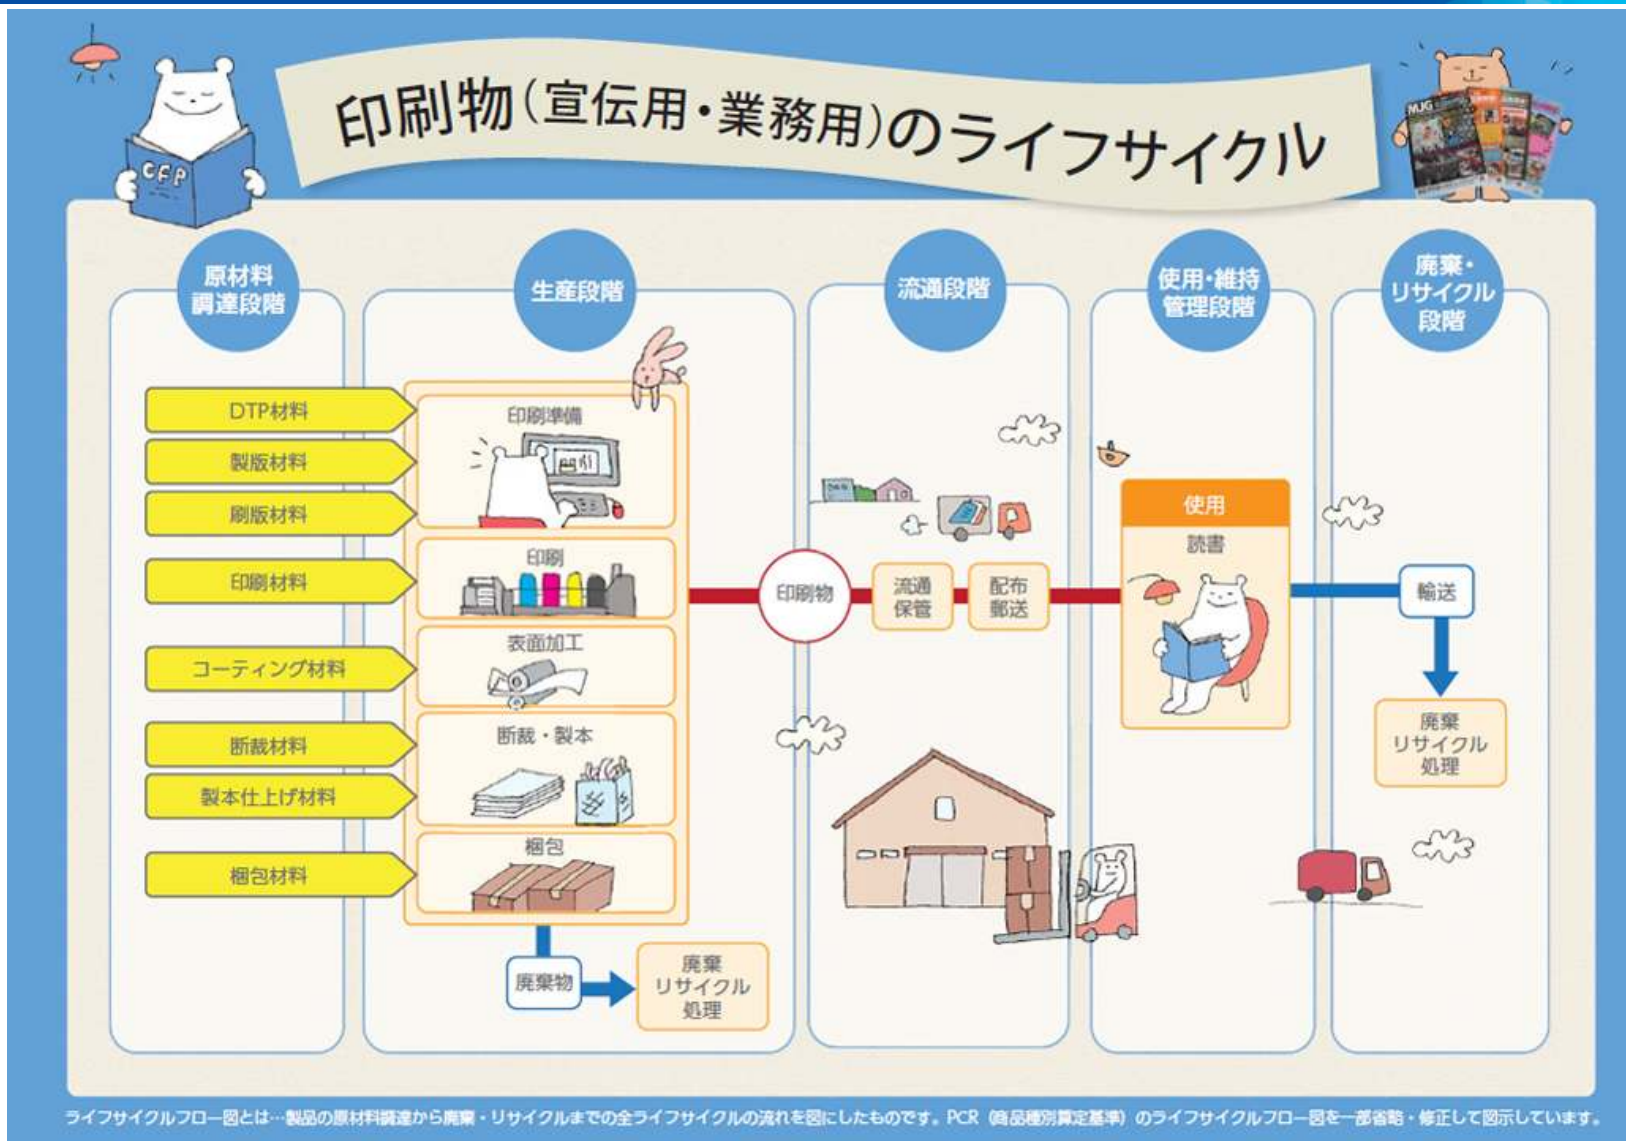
印刷物(宣伝用・業務用)のライフサイクル

CFP

原材料調達段階

生産段階

流通段階

使用・維持管理段階

廃棄・リサイクル段階

DTP材料

製版材料

刷版材料

印刷材料

コーティング材料

断裁材料

製本仕上げ材料

梱包材料

印刷準備

印刷

表面加工

断裁・製本

梱包

廃棄物

廃棄リサイクル処理

印刷物

流通保管

配布郵送

使用

読書

輸送

廃棄リサイクル処理

ライフサイクルフロー図とは…製品の原材料調達から廃棄・リサイクルまでの全ライフサイクルの流れを図にしたものです。PCR(商品種別算定基準)のライフサイクルフロー図を一部省略・修正して図示しています。